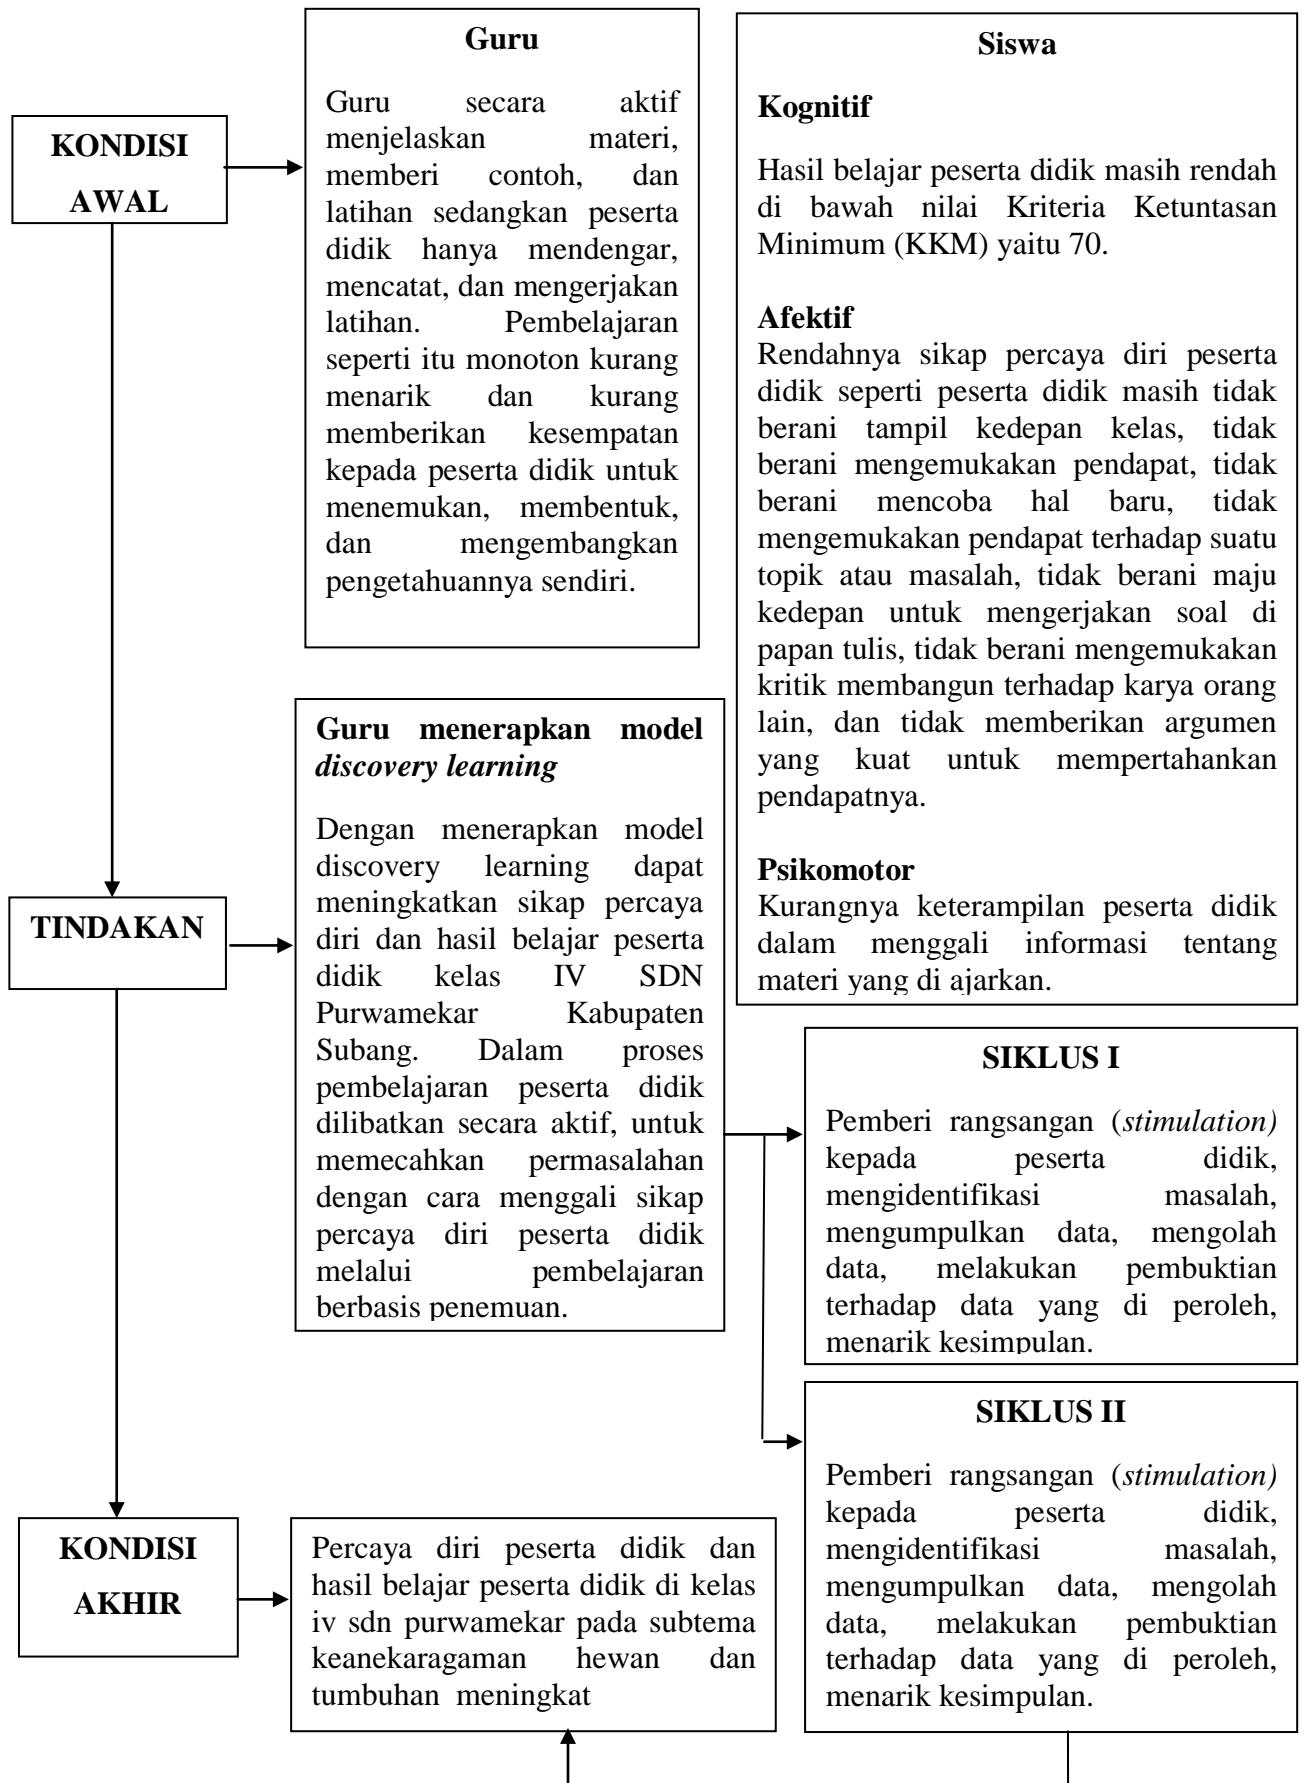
KONDISI AWAL

Guru

Guru secara aktif menjelaskan materi, memberi contoh, dan latihan sedangkan peserta didik hanya mendengar, mencatat, dan mengerjakan latihan. Pembelajaran seperti itu monoton kurang menarik dan kurang memberikan kesempatan kepada peserta didik untuk menemukan, membentuk, dan mengembangkan pengetahuannya sendiri.

Siswa

Kognitif

Hasil belajar peserta didik masih rendah di bawah nilai Kriteria Ketuntasan Minimum (KKM) yaitu 70.

Afektif
Rendahnya sikap percaya diri peserta didik seperti peserta didik masih tidak berani tampil kedepan kelas, tidak berani mengemukakan pendapat, tidak berani mencoba hal baru, tidak mengemukakan pendapat terhadap suatu topik atau masalah, tidak berani maju kedepan untuk mengerjakan soal di papan tulis, tidak berani mengemukakan kritik membangun terhadap karya orang lain, dan tidak memberikan argumen yang kuat untuk mempertahankan pendapatnya.

Psikomotor
Kurangnya keterampilan peserta didik dalam menggali informasi tentang materi yang di ajarkan.

TINDAKAN

Guru menerapkan model *discovery learning*

Dengan menerapkan model discovery learning dapat meningkatkan sikap percaya diri dan hasil belajar peserta didik kelas IV SDN Purwamekar Kabupaten Subang. Dalam proses pembelajaran peserta didik dilibatkan secara aktif, untuk memecahkan permasalahan dengan cara menggali sikap percaya diri peserta didik melalui pembelajaran berbasis penemuan.

SIKLUS I

Pemberi rangsangan (*stimulation)* kepada peserta didik, mengidentifikasi masalah, mengumpulkan data, mengolah data, melakukan pembuktian terhadap data yang di peroleh, menarik kesimpulan.

SIKLUS II

Pemberi rangsangan (*stimulation)* kepada peserta didik, mengidentifikasi masalah, mengumpulkan data, mengolah data, melakukan pembuktian terhadap data yang di peroleh, menarik kesimpulan.

KONDISI AKHIR

Percaya diri peserta didik dan hasil belajar peserta didik di kelas iv sdn purwamekar pada subtema keanekaragaman hewan dan tumbuhan meningkat